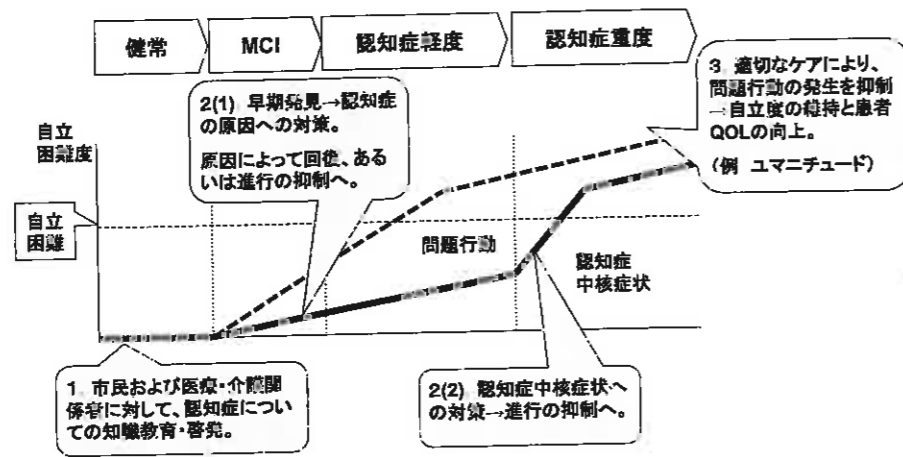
健常

MCI

認知症軽度

認知症重度

2(1) 早期発見→認知症の原因への対策。

原因によって回復、あるいは進行の抑制へ。

3 適切なケアにより、問題行動の発生を抑制→自立度の維持と患者QOLの向上。

(例 ユマニチュード)

自立困難度

自立困難

問題行動

認知症中核症状

1 市民および医療・介護関係者に対して、認知症についての知識教育・啓発。

2(2) 認知症中核症状への対策→進行の抑制へ。